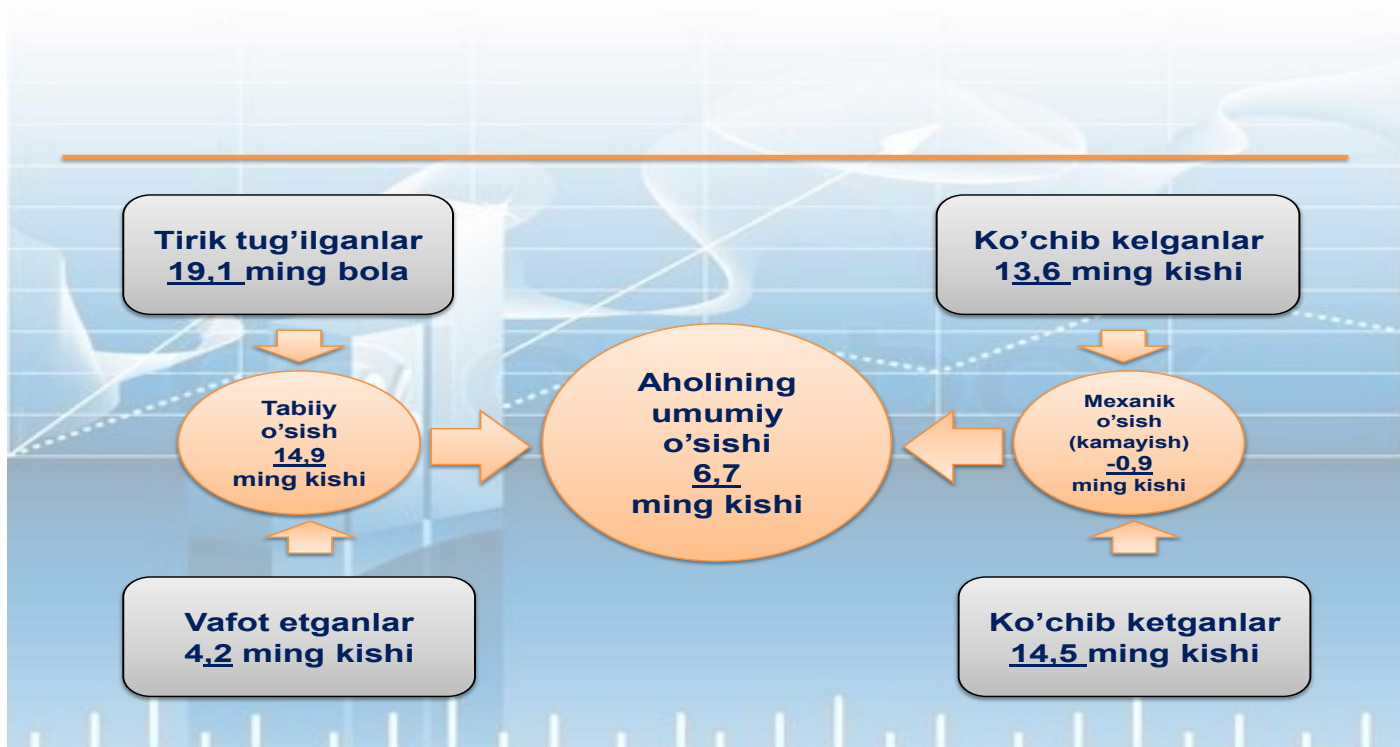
Tirik tug'ilganlar
19,1 ming bola

Ko'chib kelganlar
13,6 ming kishi

Tabiiy o'sish
14,9
ming kishi

Aholining umumiy o'sishi
6,7
ming kishi

Mexanik o'sish (kamayish)
-0,9
ming kishi

Vafot etganlar
4,2 ming kishi

Ko'chib ketganlar
14,5 ming kishi